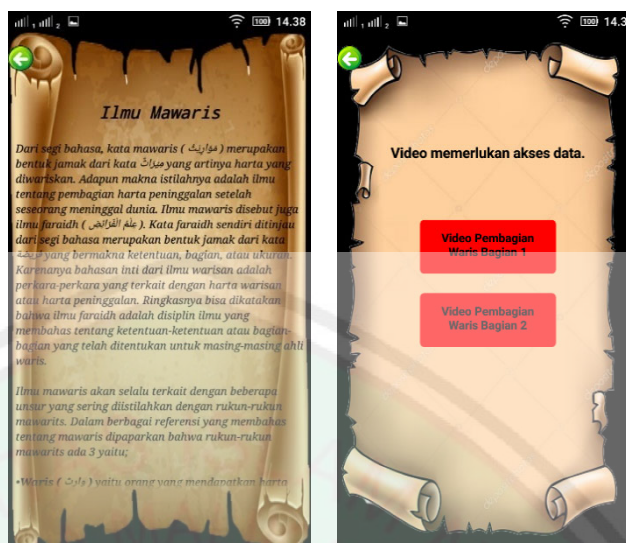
1 2 100 14.38

Ilmu Mawaris

Dari segi bahasa, kata mawaris ( مواريث ) merupakan bentuk jamak dari kata ميراث yang artinya harta yang diwariskan. Adapun makna istilahnya adalah ilmu tentang pembagian harta peninggalan setelah seseorang meninggal dunia. Ilmu mawaris disebut juga ilmu faraidh ( علم الفرائض ). Kata faraidh sendiri ditinjau dari segi bahasa merupakan bentuk jamak dari kata فريضة yang bermakna ketentuan, bagian, atau ukuran. Karenanya bahasan inti dari ilmu warisan adalah perkara-perkara yang terkait dengan harta warisan atau harta peninggalan. Ringkasnya bisa dikatakan bahwa ilmu faraidh adalah disiplin ilmu yang membahas tentang ketentuan-ketentuan atau bagian-bagian yang telah ditentukan untuk masing-masing ahli waris.

Ilmu mawaris akan selalu terkait dengan beberapa unsur yang sering diistilahkan dengan rukun-rukun mawarits. Dalam berbagai referensi yang membahas tentang mawaris dipaparkan bahwa rukun-rukun mawarits ada 3 yaitu;

•Waris ( وارث ) yaitu orang yang mendapatkan harta

1 2 100 14.3

Video memerlukan akses data.

Video Pembagian Waris Bagian 1

Video Pembagian Waris Bagian 2